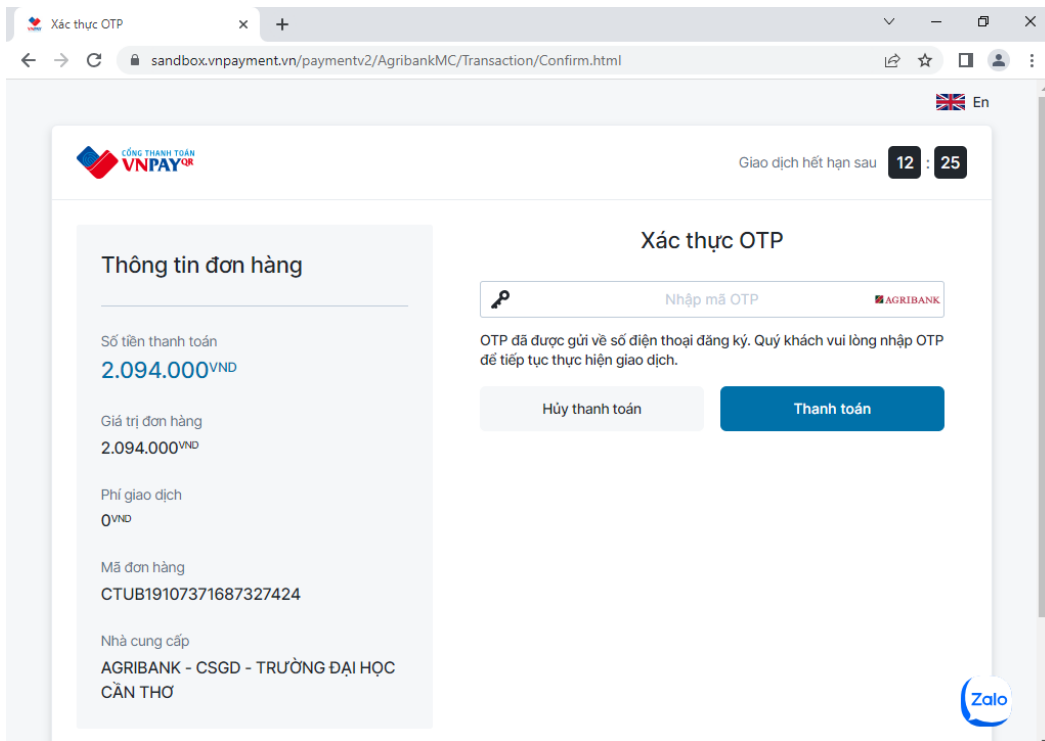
Xác thực OTP ×
+

sandbox.vnpayment.vn/paymentv2/AgribankMC/Transaction/Confirm.html

En

CỔNG THANH TOÁN
VNPAY QR

Giao dịch hết hạn sau 12 : 25

Thông tin đơn hàng

Số tiền thanh toán
2.094.000VND

Giá trị đơn hàng
2.094.000VND

Phí giao dịch
0VND

Mã đơn hàng
CTUB19107371687327424

Nhà cung cấp
AGRIBANK - CSGD - TRƯỜNG ĐẠI HỌC CẦN THƠ

Xác thực OTP

Nhập mã OTP
AGRIBANK

OTP đã được gửi về số điện thoại đăng ký. Quý khách vui lòng nhập OTP để tiếp tục thực hiện giao dịch.

Hủy thanh toán
Thanh toán

Zalo